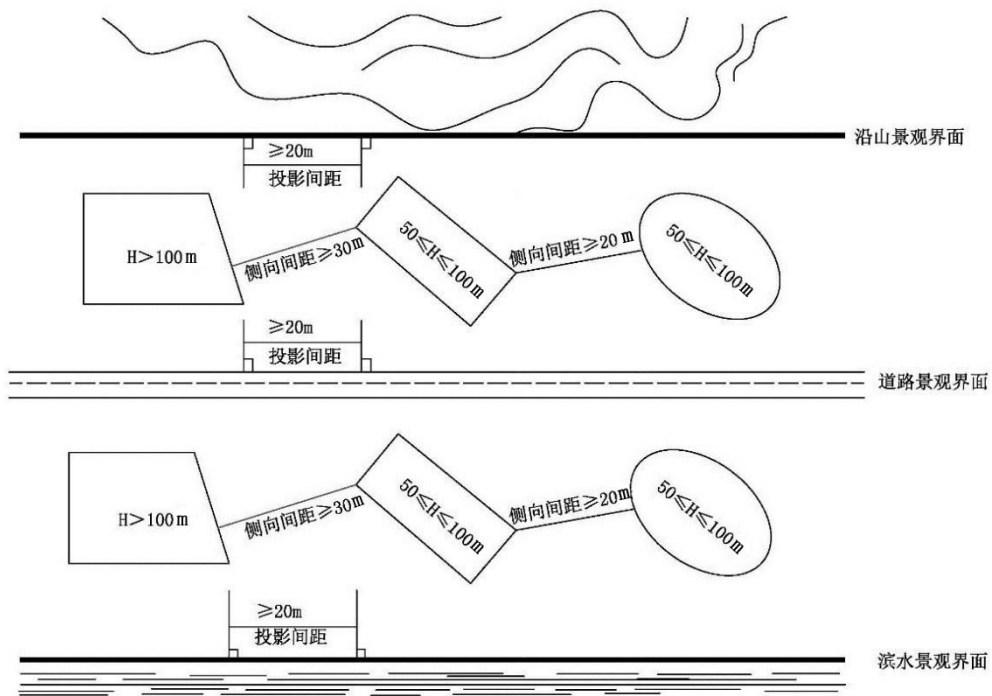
沿山景观界面

≥20m
投影间距

H>100m

侧向间距≥30m

50≤H≤100m

侧向间距≥20m

50≤H≤100m

≥20m
投影间距

道路景观界面

H>100m

侧向间距≥30m

50≤H≤100m

侧向间距≥20m

50≤H≤100m

≥20m
投影间距

滨水景观界面